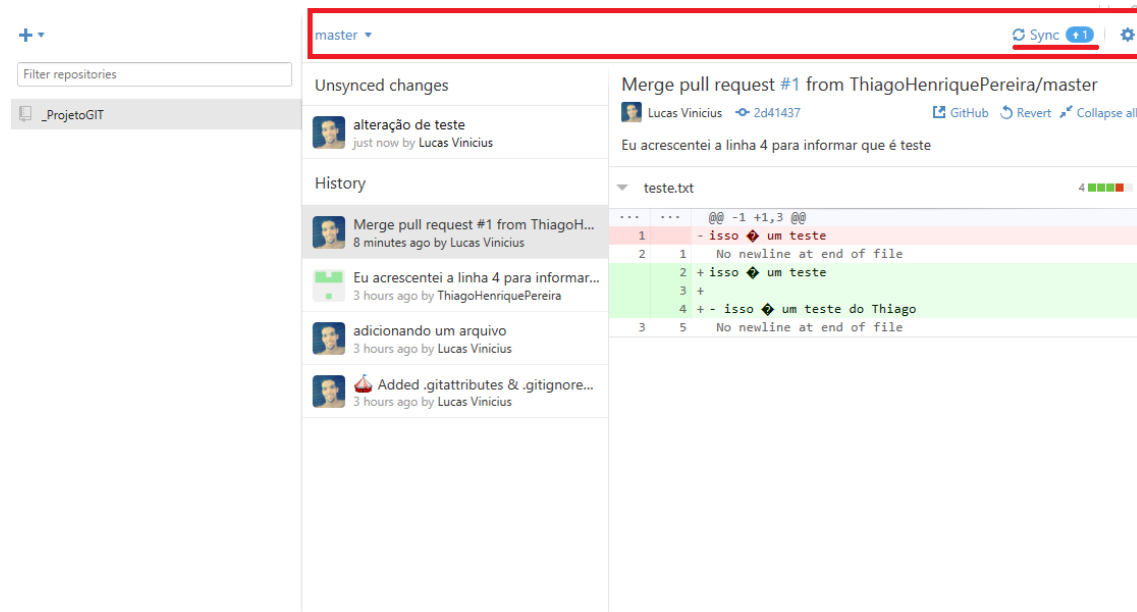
+ ▾

Filter repositories

_ProjetoGIT

master ▾

Sync ↑1

Unsynced changes

alteração de teste
just now by Lucas Vinicius

History

Merge pull request #1 from ThiagoH...
8 minutes ago by Lucas Vinicius

Eu acrescentei a linha 4 para informar...
3 hours ago by ThiagoHenriquePereira

adicionando um arquivo
3 hours ago by Lucas Vinicius

Added .gitattributes & .gitignore...
3 hours ago by Lucas Vinicius

Merge pull request #1 from ThiagoHenriquePereira/master

Lucas Vinicius 2d41437 GitHub Revert Collapse all

Eu acrescentei a linha 4 para informar que é teste

teste.txt 4

| | | |
|---|---|---|
| ... | ... | @@ -1 +1,3 @@ |
| 1 | | - isso � um teste |
| 2 | 1 | No newline at end of file |
| | 2 | + isso � um teste |
| | 3 | + |
| | 4 | + - isso � um teste do Thiago |
| 3 | 5 | No newline at end of file |